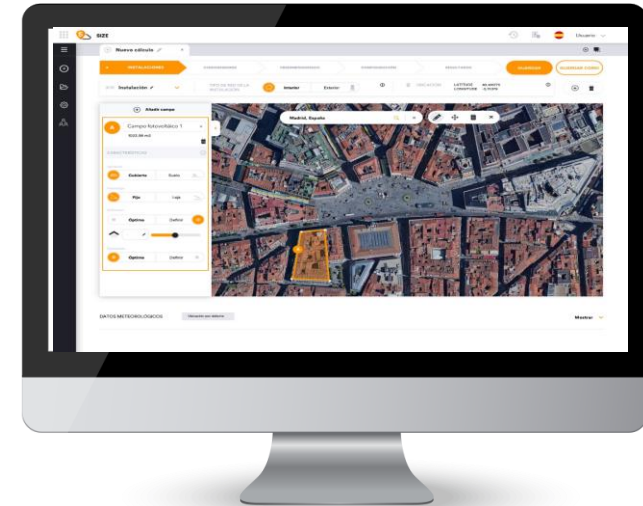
SIZE

Usuario

Nuevo cálculo

INSTALACIONES

GUARDAR

GUARDAR COMO

Instalación

Interior

Exterior

Madrid, España

Añadir campo

Campo fotovoltaico 1

CARACTERÍSTICAS

Cubierta

Suelo

Fijo

Óptima

Definir

Óptima

Definir

DATOS METEOROLÓGICOS

Mostrar